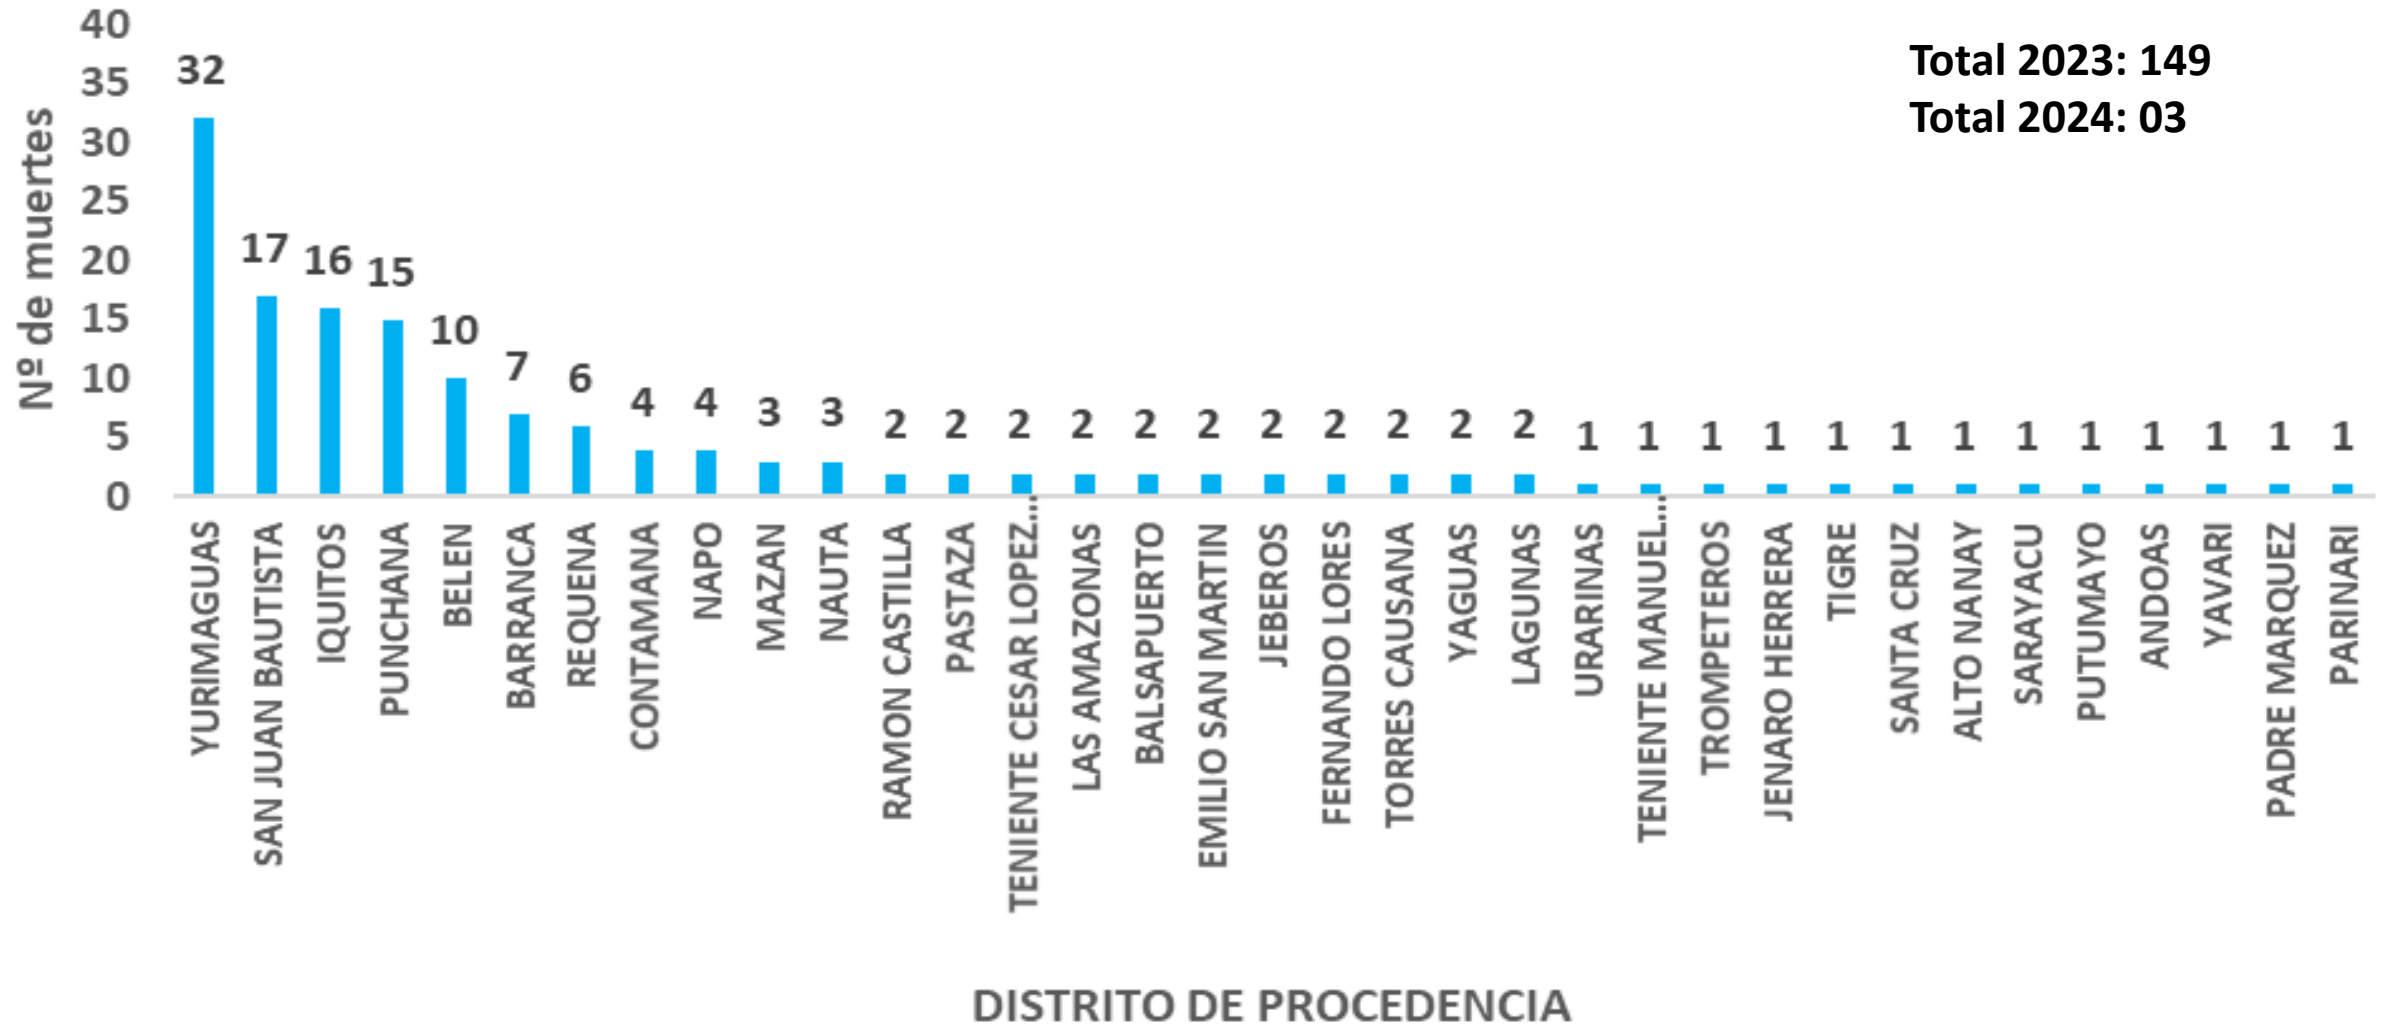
Total 2023: 149
Total 2024: 03

Nº de muertes

40
35
30
25
20
15
10
5
0

| YURIMAGUAS | SAN JUAN BAUTISTA | IQUITOS | PUNCHANA | BELEN | BARRANCA | REQUENA | CONTAMANA | NAPO | MAZAN | NAUTA | RAMON CASTILLA | PASTAZA | TENIENTE CESAR LOPEZ... | LAS AMAZONAS | BALSAPUERTO | EMILIO SAN MARTIN | JEBEROS | FERNANDO LORES | TORRES CAUSANA | YAGUAS | LAGUNAS | URARINAS | TENIENTE MANUEL... | TROMPETEROS | JENARO HERRERA | TIGRE | SANTA CRUZ | ALTO NANAY | SARAYACU | PUTUMAYO | ANDOAS | YAVARI | PADRE MARQUEZ | PARINARI |
|---|---|---|---|---|---|---|---|---|---|---|---|---|---|---|---|---|---|---|---|---|---|---|---|---|---|---|---|---|---|---|---|---|---|---|
| 32 | 17 | 16 | 15 | 10 | 7 | 6 | 4 | 4 | 3 | 3 | 2 | 2 | 2 | 2 | 2 | 2 | 2 | 2 | 2 | 2 | 2 | 1 | 1 | 1 | 1 | 1 | 1 | 1 | 1 | 1 | 1 | 1 | 1 | 1 |

DISTRITO DE PROCEDENCIA